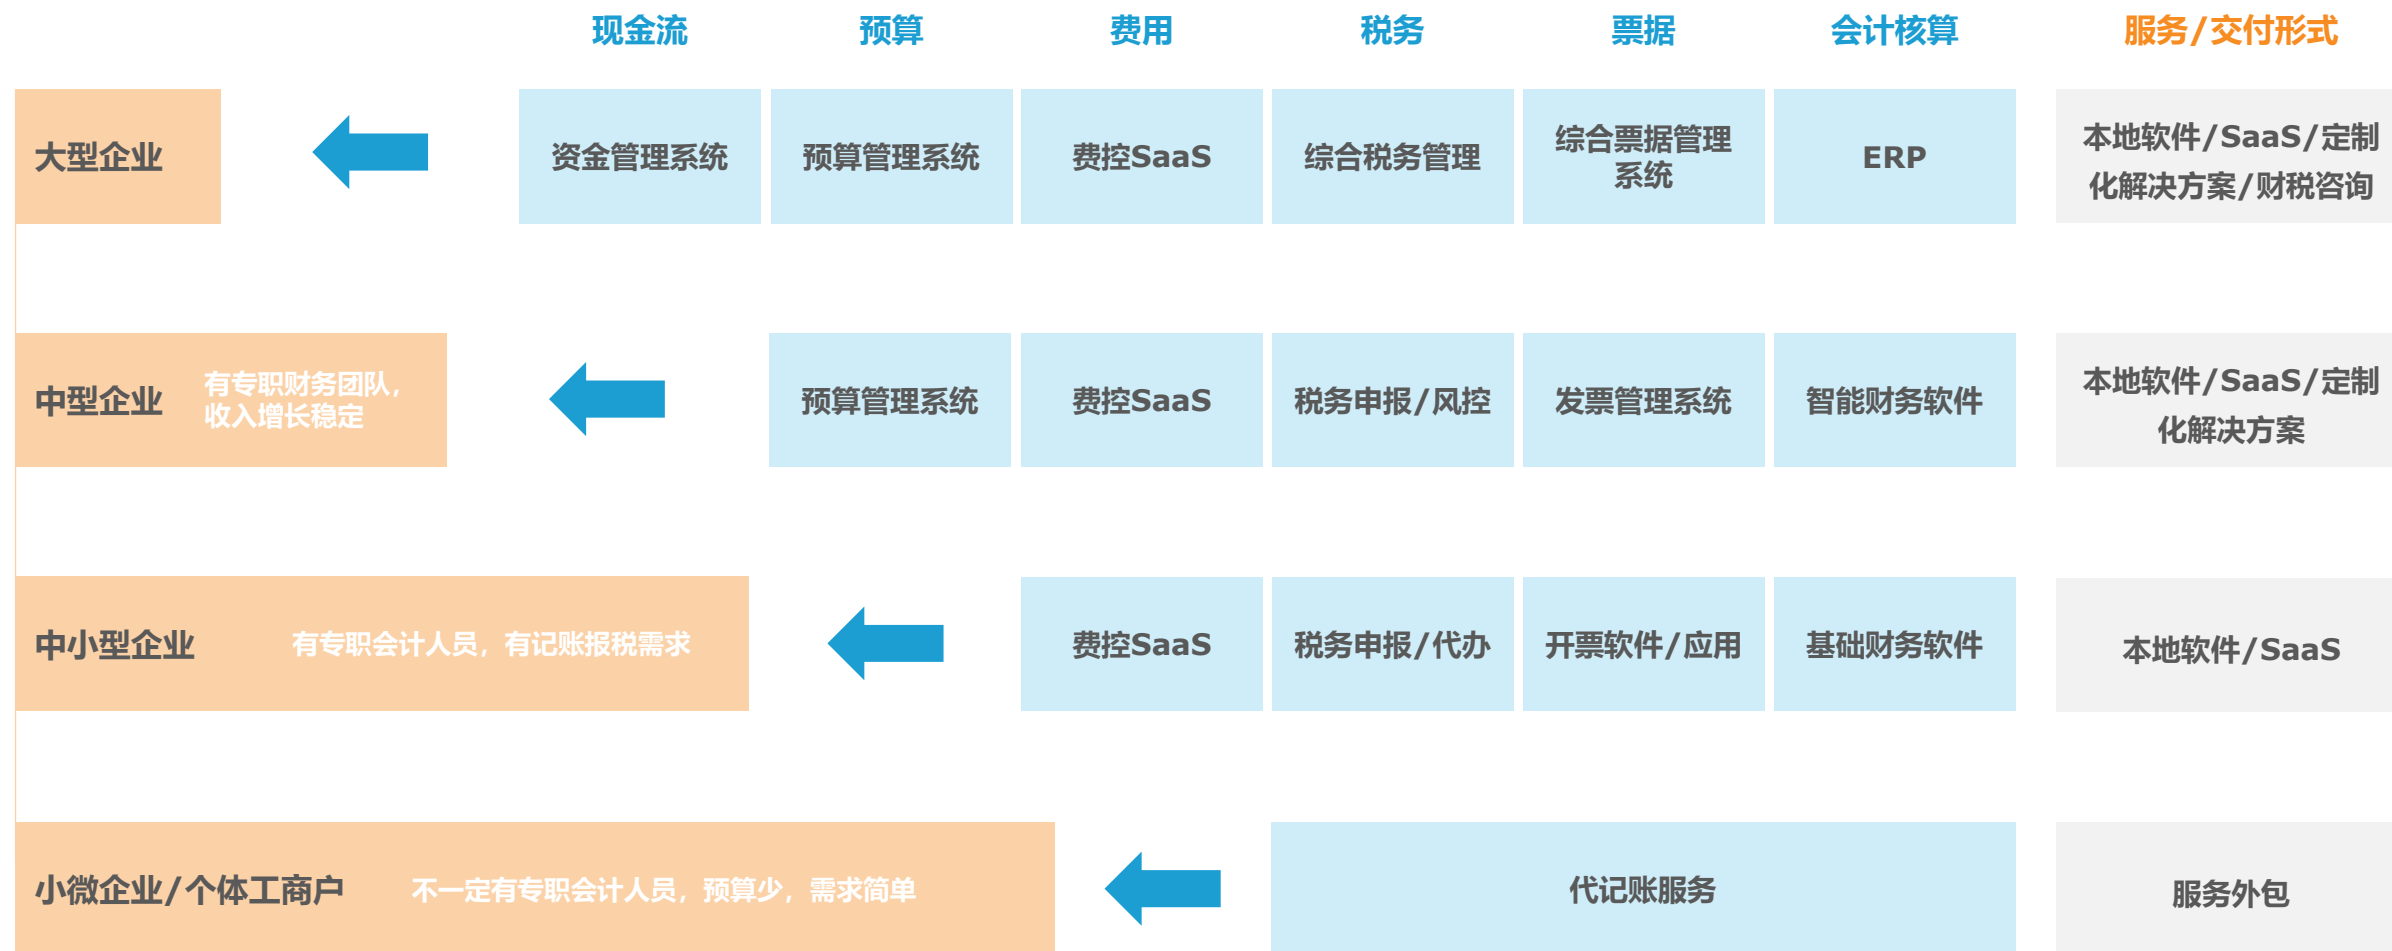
| | 现金流 | 预算 | 费用 | 税务 | 票据 | 会计核算 | 服务/交付形式 |
|---|---|---|---|---|---|---|---|
| 大型企业 | 资金管理系统 | 预算管理系统 | 费控SaaS | 综合税务管理 | 综合票据管理系统 | ERP | 本地软件/SaaS/定制化解决方案/财税咨询 |
| 中型企业 有专职财务团队，收入增长稳定 | | 预算管理系统 | 费控SaaS | 税务申报/风控 | 发票管理系统 | 智能财务软件 | 本地软件/SaaS/定制化解决方案 |
| 中小型企业 有专职会计人员，有记账报税需求 | | | 费控SaaS | 税务申报/代办 | 开票软件/应用 | 基础财务软件 | 本地软件/SaaS |
| 小微企业/个体工商户 不一定有专职会计人员，预算少，需求简单 | | | | 代记账服务 | | | 服务外包 |